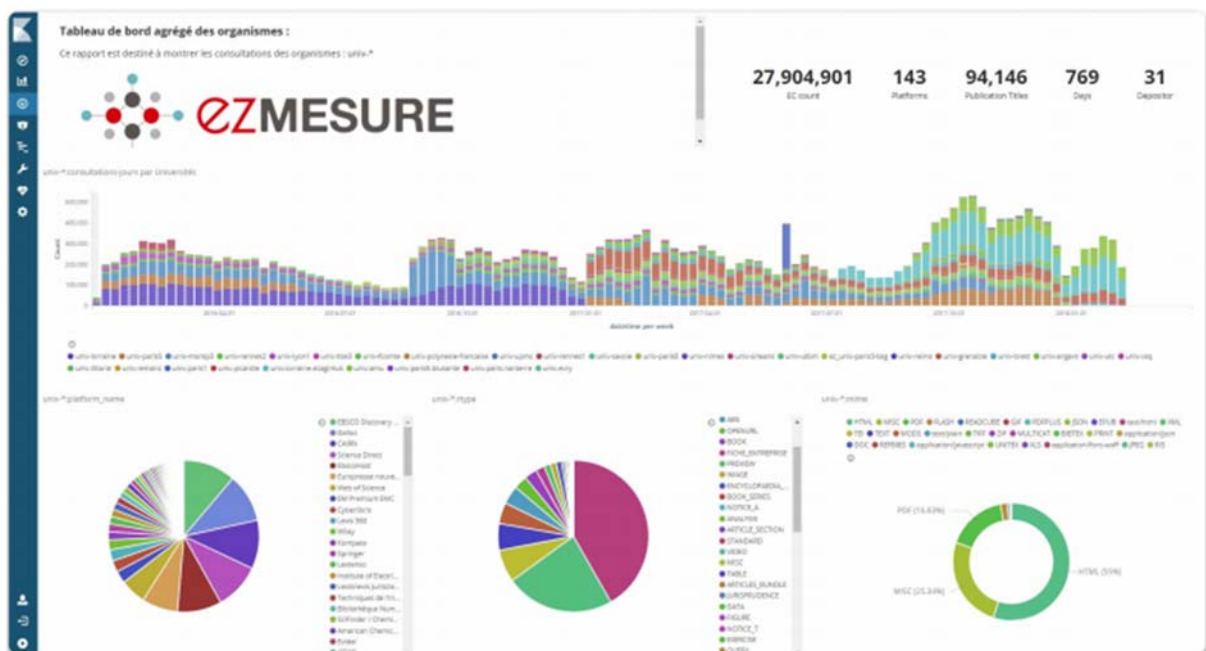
Tableau de bord agrégé des organismes :

Ce rapport est destiné à montrer les consultations des organismes : univ-*

ezMESURE

| 27,904,901 | 143 | 94,146 | 769 | 31 |
|---|---|---|---|---|
| EC count | Platforms | Publication Titles | Days | Depositor |

univ-* consultations jours par Université

Count

datetime per week

univ-*:platform_name

EBSCO Discovery ...
Dalloz
CAIRN
Science Direct
Ebscohost
Wiley
Springer
Lextenso
Cyberlibris
Web of Science
Institute of Electri...
Techniques de l'In...
American Chemic...

univ-*:rtype

BOOK
PREVIEW
IMAGE
BOOK_SERIES
ANALYSIS
ARTICLE_SECTION
STANDARD
VIDEO
MISC
TABLE
ARTICLES_BUNDLE
JURISPRUDENCE
DATA
FIGURE
EXERCISE

univ-*:mime

HTML MISC PDF FLASH READCUBE GIF PDFPLUS JSON EPUB TXT MODS DOC PRINT XLS JPEG RIS

PDF (14.63%)

MISC (25.34%)

HTML (59%)